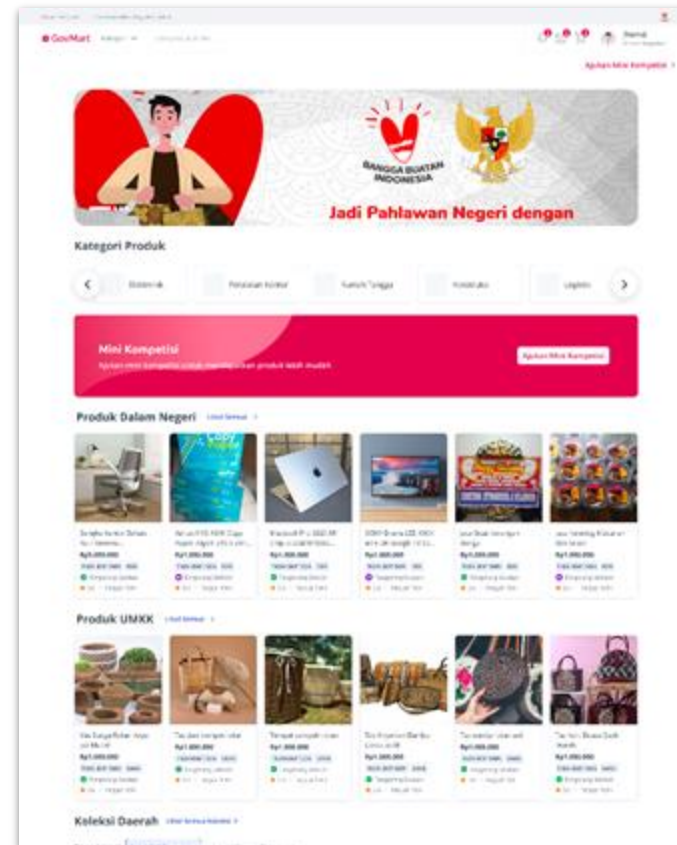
GovMart Kategori

Ajukan Mini Kompetisi

BANGGA BUATAN INDONESIA

Jadi Pahlawan Negeri dengan

Kategori Produk

Elektronik

Peralatan Kantor

Rumah Tangga

Konstruksi

Logistik

Mini Kompetisi

Ajukan mini kompetisi untuk mendapatkan produk lebih mudah

Ajukan Mini Kompetisi

Produk Dalam Negeri Lihat Semua

Rp5.000.000

Rp1.000.000

Rp1.000.000

Rp1.000.000

Rp1.000.000

Rp1.000.000

Produk UMKK Lihat Semua

Rp1.000.000

Rp1.000.000

Rp1.000.000

Rp1.000.000

Rp1.000.000

Rp1.000.000

Koleksi Daerah Lihat Semua